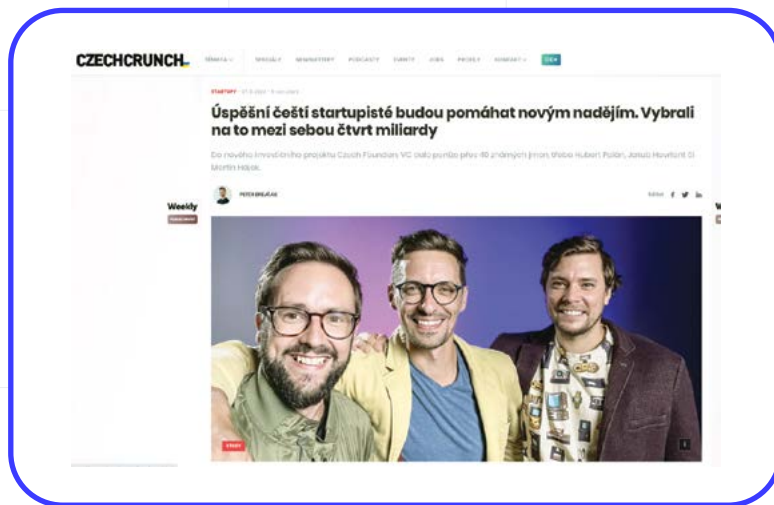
CZECHCRUNCH

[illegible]

STARTUPY

Úspěšní čeští startupisté budou pomáhat novým nadějím. Vybrali na to mezi sebou čtvrt miliardy

Do nového investičního projektu Czech Founders VC dali peníze přes 40 známých jmen, třeba Hubert Palán, Jakub Havrlant či Martin Hájek.

PETR BRELAK

Weekly